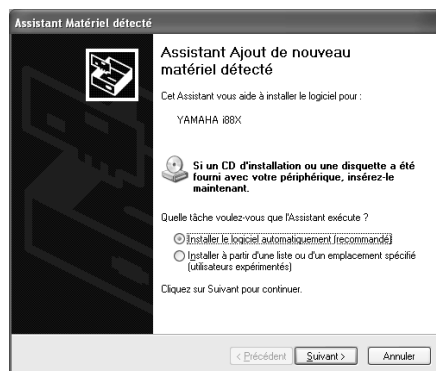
Assistant Matériel détecté

Assistant Ajout de nouveau matériel détecté

Cet Assistant vous aide à installer le logiciel pour :

YAMAHA i88X

Si un CD d'installation ou une disquette a été fourni avec votre périphérique, insérez-le maintenant.

Quelle tâche voulez-vous que l'Assistant exécute ?

Installer le logiciel automatiquement (recommandé)

Installer à partir d'une liste ou d'un emplacement spécifié (utilisateurs expérimentés)

Cliquez sur Suivant pour continuer.

< Précédent Suivant > Annuler